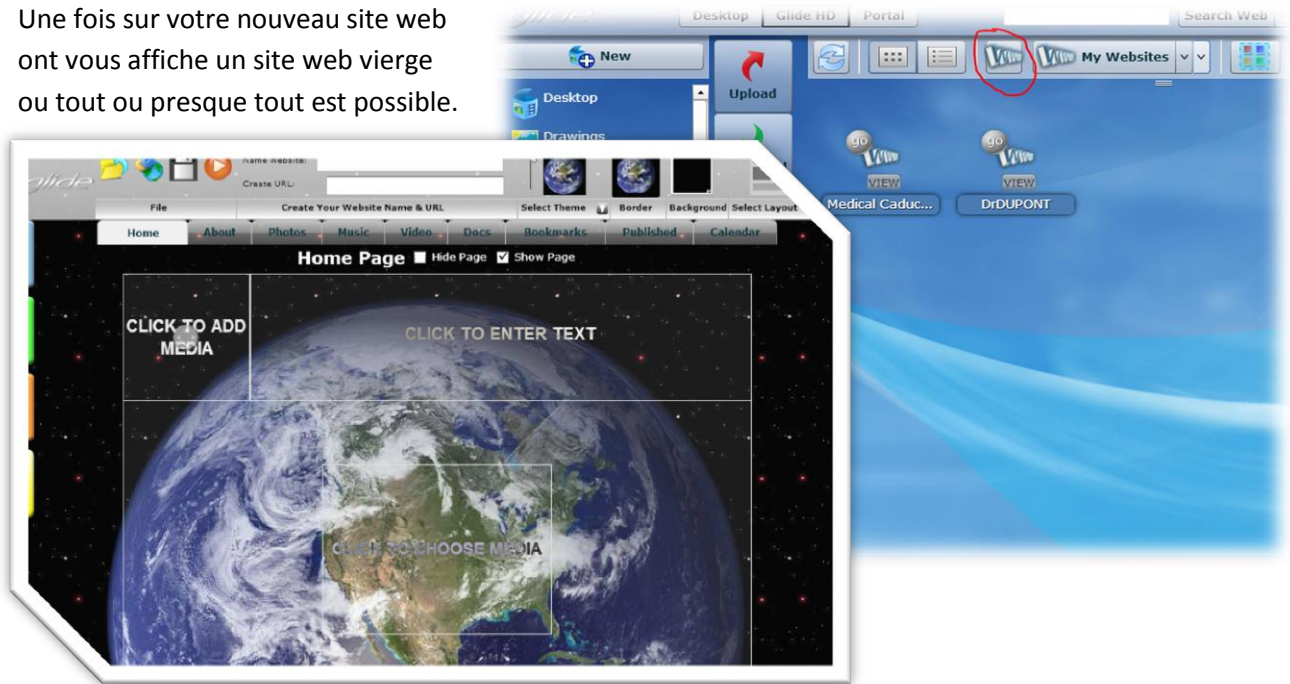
Une fois sur votre nouveau site web ont vous affiche un site web vierge ou tout ou presque tout est possible.

Desktop | Glide HD | Portal

Search Web

New

Desktop

Drawings

Upload

My Websites

go

VIEW

Medical Caduc...

go

VIEW

DrDUPONT

glide

Name Website:

Create URL:

File

Create Your Website Name & URL

Select Theme

Border

Background

Select Layout

Home

About

Photos

Music

Video

Docs

Bookmarks

Published

Calendar

Home Page

Hide Page

Show Page

CLICK TO ADD MEDIA

CLICK TO ENTER TEXT

CLICK TO CHOOSE MEDIA